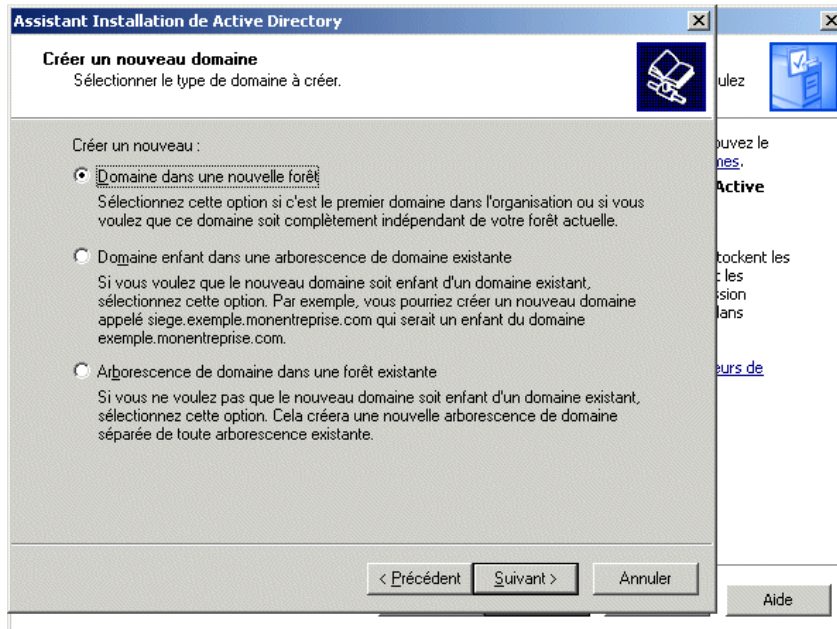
Assistant Installation de Active Directory

Créer un nouveau domaine
Sélectionner le type de domaine à créer.

Créer un nouveau :

Domaine dans une nouvelle forêt
Sélectionnez cette option si c'est le premier domaine dans l'organisation ou si vous voulez que ce domaine soit complètement indépendant de votre forêt actuelle.

Domaine enfant dans une arborescence de domaine existante
Si vous voulez que le nouveau domaine soit enfant d'un domaine existant, sélectionnez cette option. Par exemple, vous pourriez créer un nouveau domaine appelé siege.exemple.monentreprise.com qui serait un enfant du domaine exemple.monentreprise.com.

Arborescence de domaine dans une forêt existante
Si vous ne voulez pas que le nouveau domaine soit enfant d'un domaine existant, sélectionnez cette option. Cela créera une nouvelle arborescence de domaine séparée de toute arborescence existante.

< Précédent | Suivant > | Annuler

ulez

ouvez le
nes.
Active

tockent les
t les
ssion
dans

eurs de

Aide